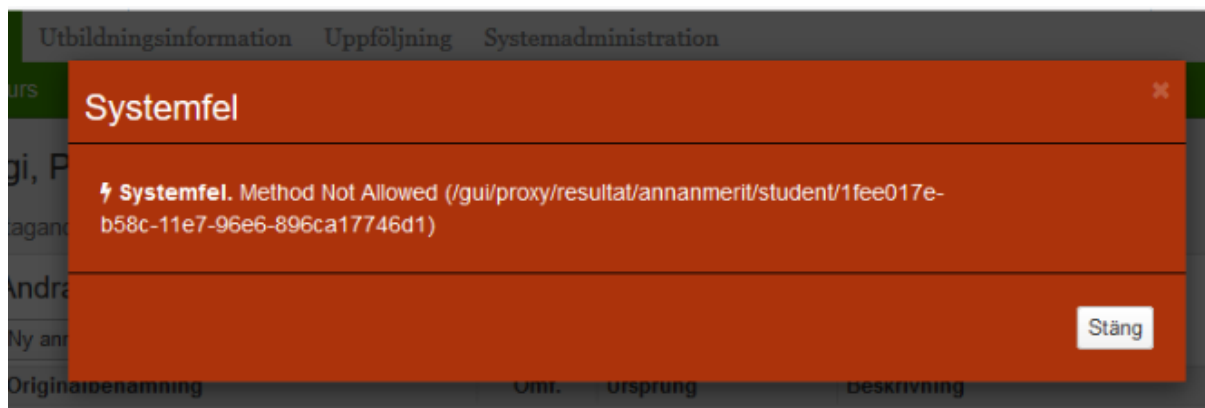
Utbildningsinformation Uppföljning Systemadministration

urs

gi, P

agand

Andra

Ny ann

Originalbenämning Omf. Ursprung Beskrivning

Systemfel

×

Systemfel. Method Not Allowed (/gui/proxy/resultat/annanmerit/student/1fee017e-b58c-11e7-96e6-896ca17746d1)

Stäng